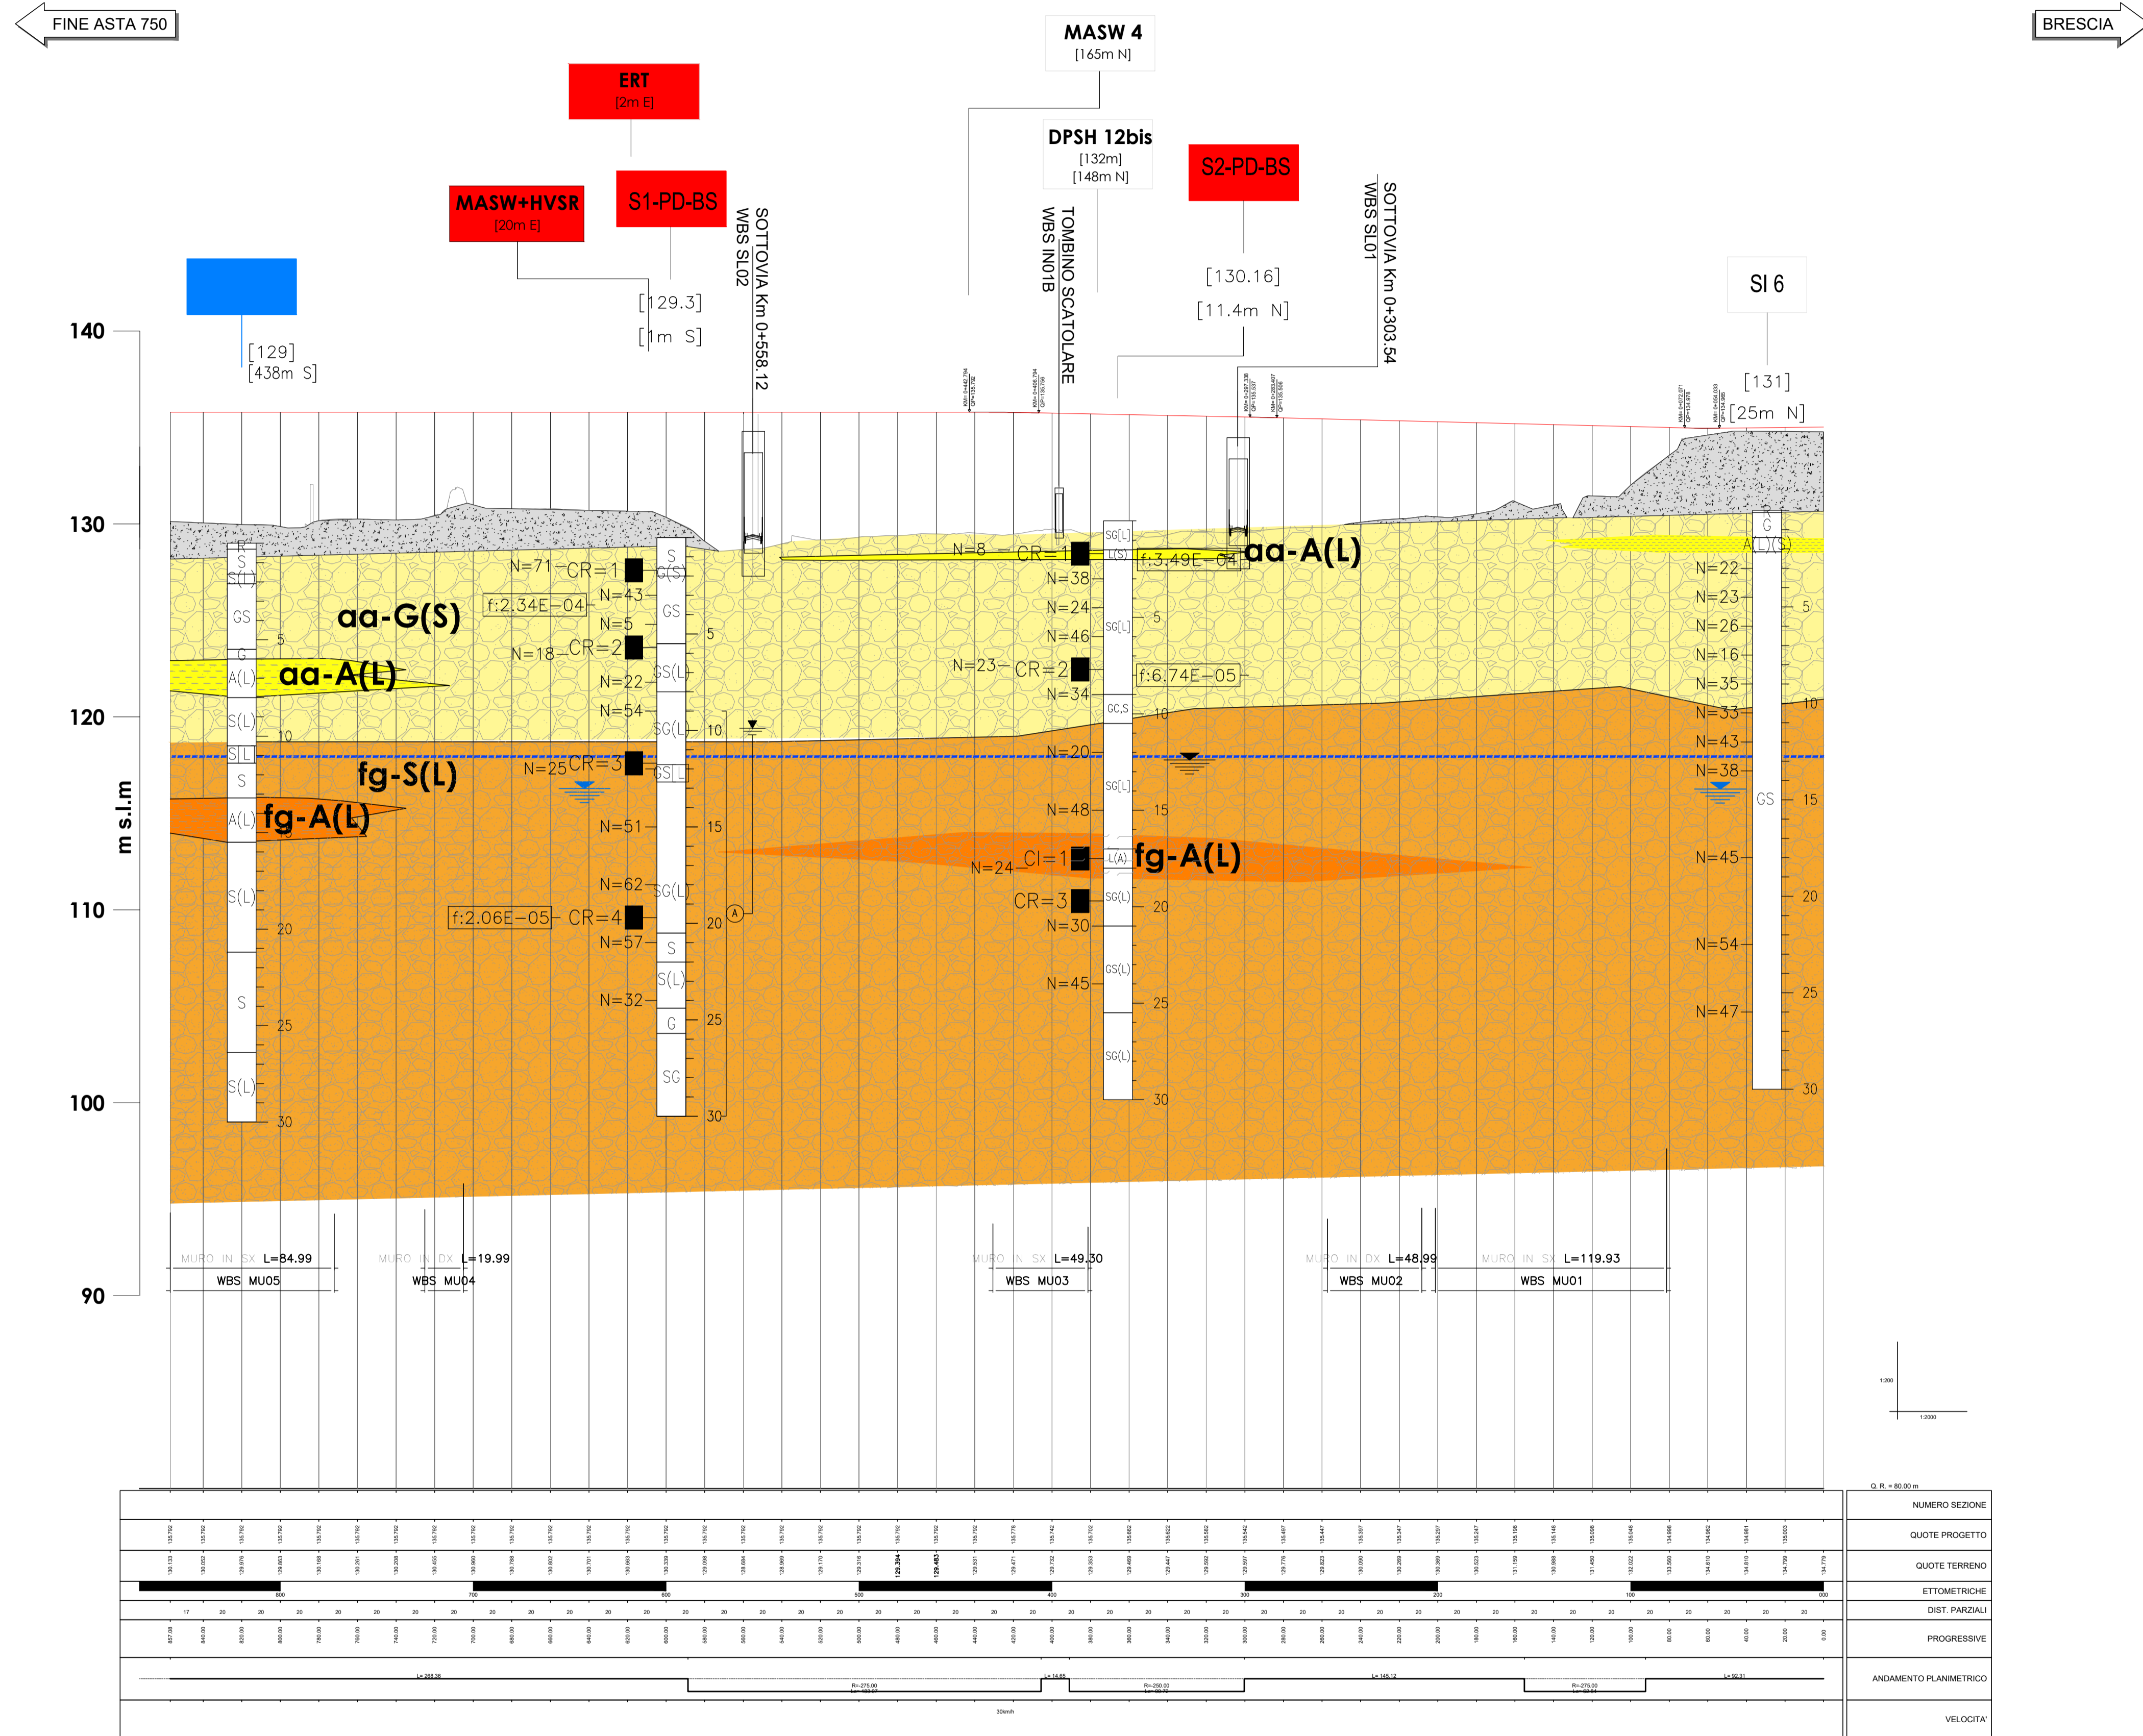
FINE ASTA 750

BRESCIA

MASW 4
[165m N]

ERT
[2m E]

DPSH 12bis
[132m]
[148m N]

S2-PD-BS

MASW+HVSR
[20m E]

S1-PD-BS

SOTTOVIA Km 0+558.12
WBS SL02

TOMBINO SCATOLARE
WBS IN01B

SOTTOVIA Km 0+303.54
WBS SL01

[130.16]
[11.4m N]

[129.3]
[1m S]

[129]
[438m S]

SI 6

[131]
[25m N]

140
130
120
110
100
90

m s.l.m

aa-G(S)
aa-A(L)
fg-S(L)
fg-A(L)
aa-A(L)
fg-A(L)

N=71 CR=1
N=43
N=5
N=18 CR=2
N=22
N=54
N=25 CR=3
N=51
N=62
CR=4
N=57
N=32

f:2.34E-04
f:2.06E-05

N=8 CR=1
N=38
N=24
N=46
N=23 CR=2
N=34
N=20
N=48
N=24 CI=1
CR=3
N=30
N=45

f:3.49E-04
f:6.74E-05

N=22
N=23
N=26
N=16
N=35
N=33
N=43
N=38
N=45
N=54
N=47

S
S(L)
GS
G
A(L)
S(L)
S(L)
S
A(L)
S(L)
S
S(L)

S
G(S)
GS
GS(L)
SG(L)
GS(L)
SG(L)
S
S(L)
G
SG

SG[L]
L(S)
SG[L]
GC,S
SG[L]
L(A)
SG(L)
GS(L)
SG(L)

R
G
A(L)(S)
GS

5
10
15
20
25
30

MURO IN SX L=84.99
WBS MU05
MURO IN DX L=19.99
WBS MU04
MURO IN SX L=49.30
WBS MU03
MURO IN DX L=48.99
WBS MU02
MURO IN SX L=119.93
WBS MU01

Q. R. = 80.00 m
NUMERO SEZIONE
QUOTE PROGETTO
QUOTE TERRENO
ETTOMETRICHE
DIST. PARZIALI
PROGRESSIVE
ANDAMENTO PLANIMETRICO
VELOCITA'